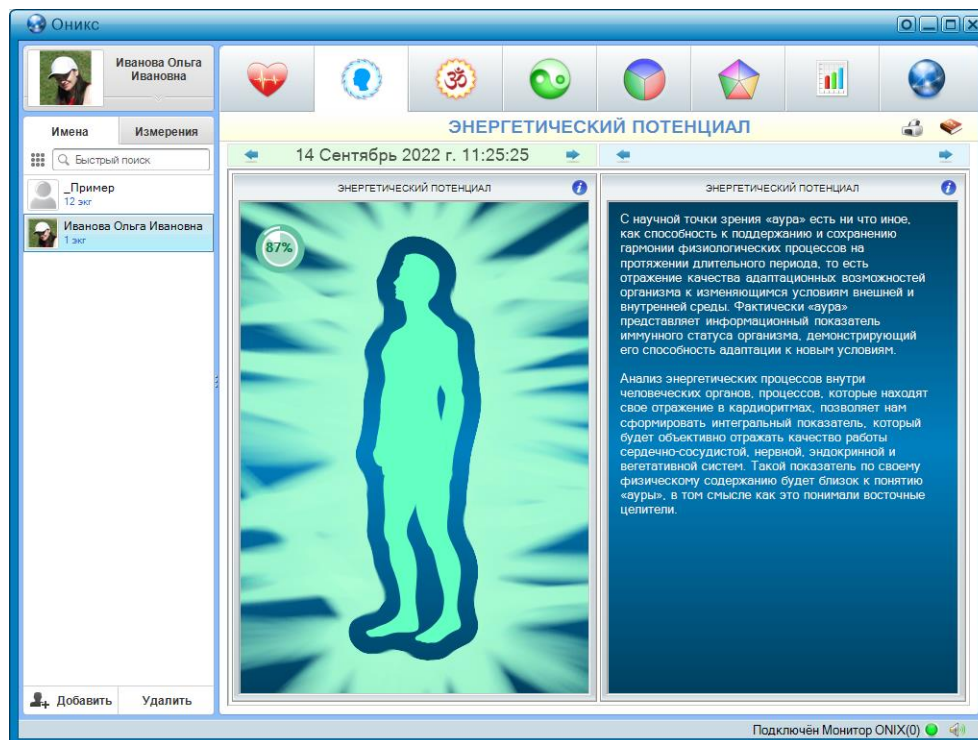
Оникс

Иванова Ольга Ивановна

Имена | Измерения

Быстрый поиск

_Пример
12 экг

Иванова Ольга Ивановна
1 экг

Добавить | Удалить

ЭНЕРГЕТИЧЕСКИЙ ПОТЕНЦИАЛ

14 Сентябрь 2022 г. 11:25:25

ЭНЕРГЕТИЧЕСКИЙ ПОТЕНЦИАЛ

87%

ЭНЕРГЕТИЧЕСКИЙ ПОТЕНЦИАЛ

С научной точки зрения «аура» есть ни что иное, как способность к поддержанию и сохранению гармонии физиологических процессов на протяжении длительного периода, то есть отражение качества адаптационных возможностей организма к изменяющимся условиям внешней и внутренней среды. Фактически «аура» представляет информационный показатель иммунного статуса организма, демонстрирующий его способность адаптации к новым условиям.

Анализ энергетических процессов внутри человеческих органов, процессов, которые находят свое отражение в кардиоритмах, позволяет нам сформировать интегральный показатель, который будет объективно отражать качество работы сердечно-сосудистой, нервной, эндокринной и вегетативной систем. Такой показатель по своему физическому содержанию будет близок к понятию «ауры», в том смысле как это понимали восточные целители.

Подключён Монитор ONIX(0)